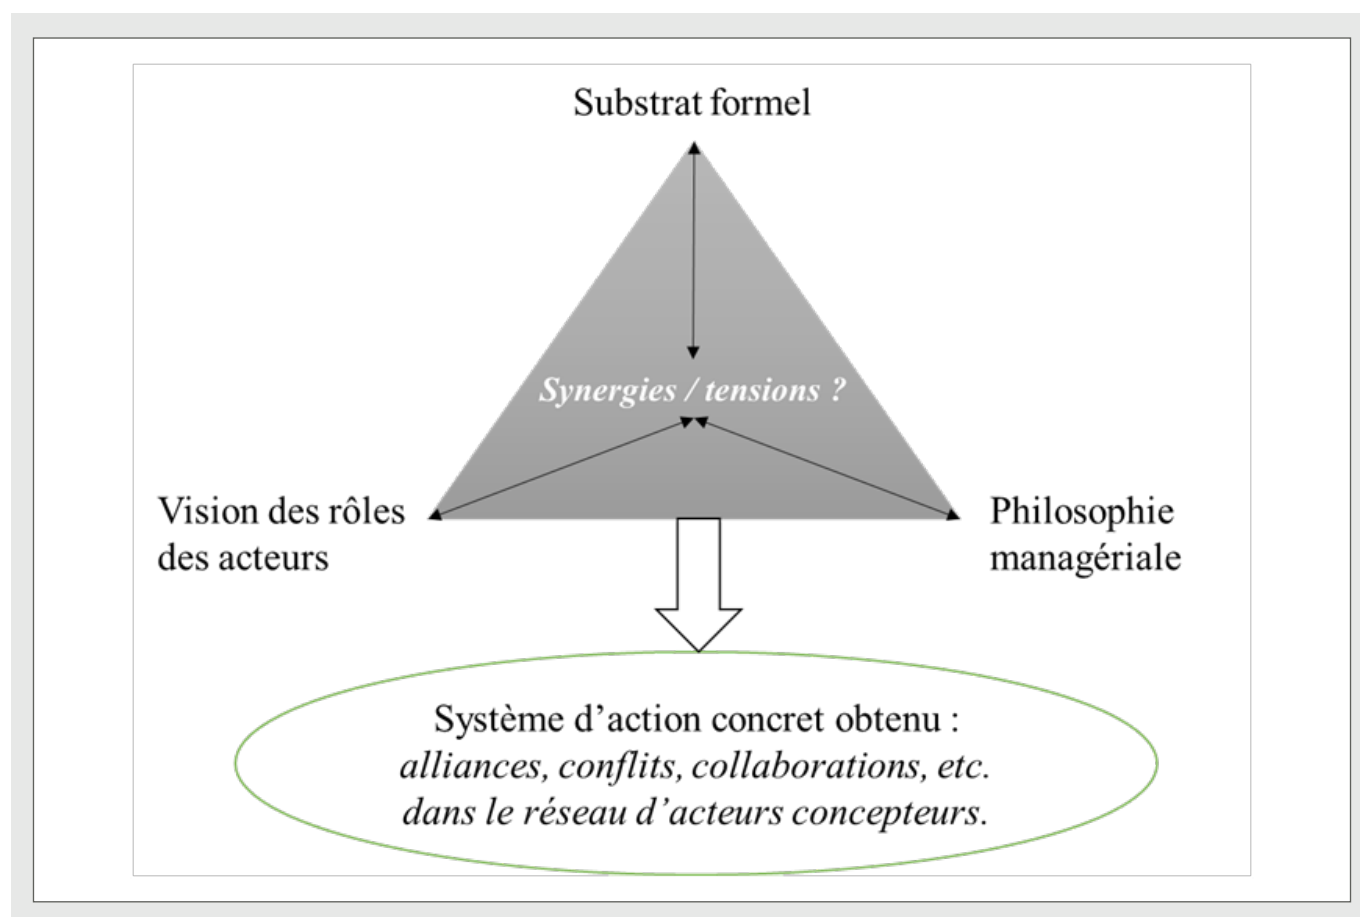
Substrat formel

Synergies / tensions ?

Vision des rôles des acteurs

Philosophie managériale

Système d'action concret obtenu : *alliances, conflits, collaborations, etc. dans le réseau d'acteurs concepteurs.*